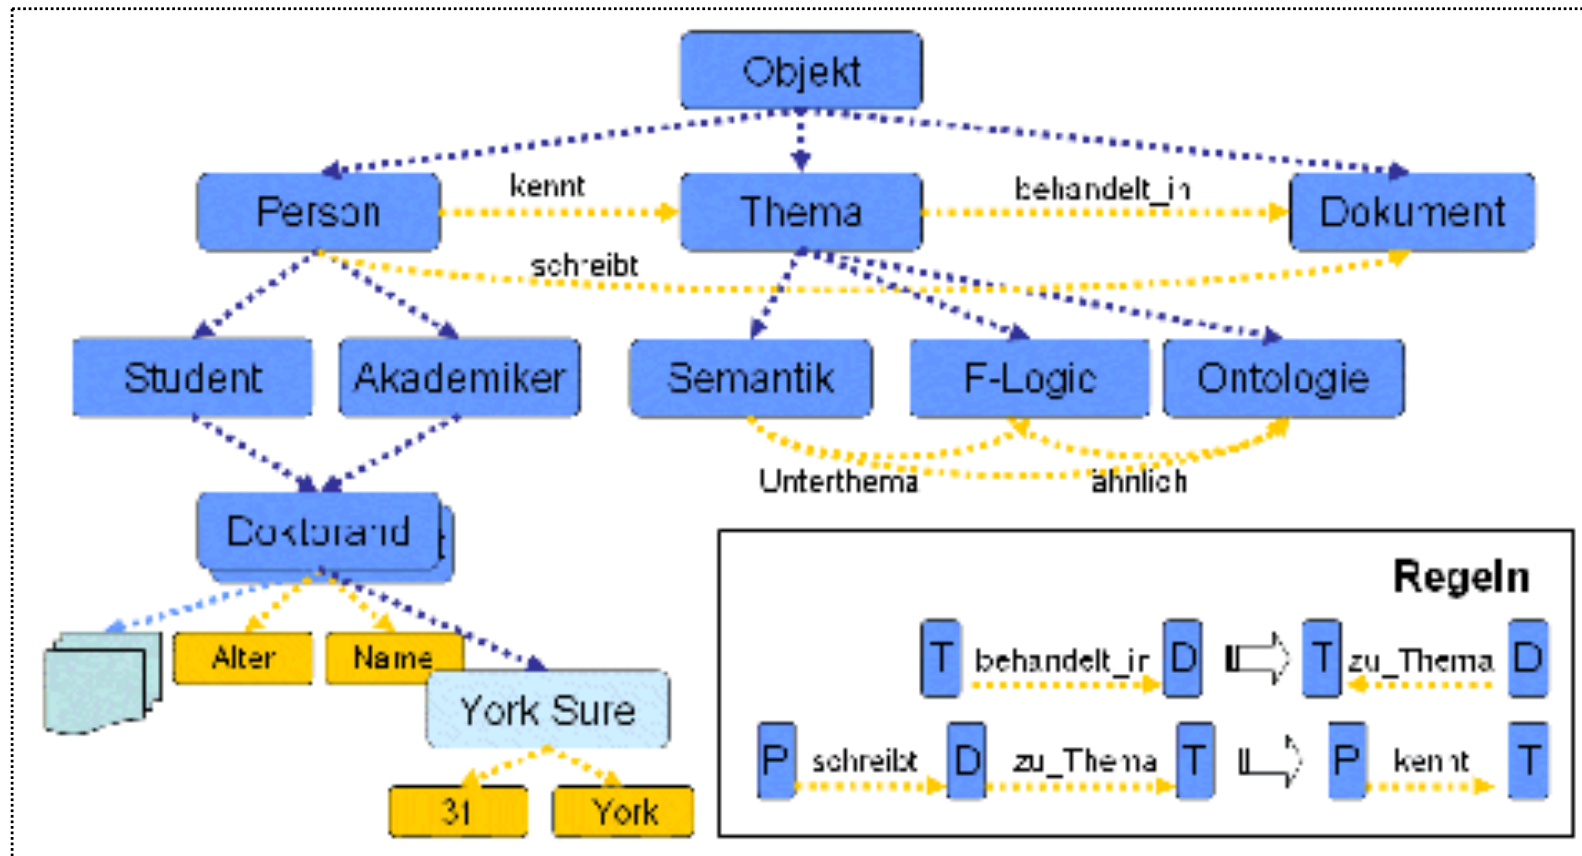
Objekt

Person

kennt

Thema

behandelt_in

Dokument

schreibt

Student

Akademiker

Semantik

F-Logic

Ontologie

Unterthema

ähnlich

Doktorand

Alter

Name

York Sure

31

York

Regeln

T behandelt_in D ⇒ T zu_Thema D

P schreibt D zu_Thema T ⇒ P kennt T